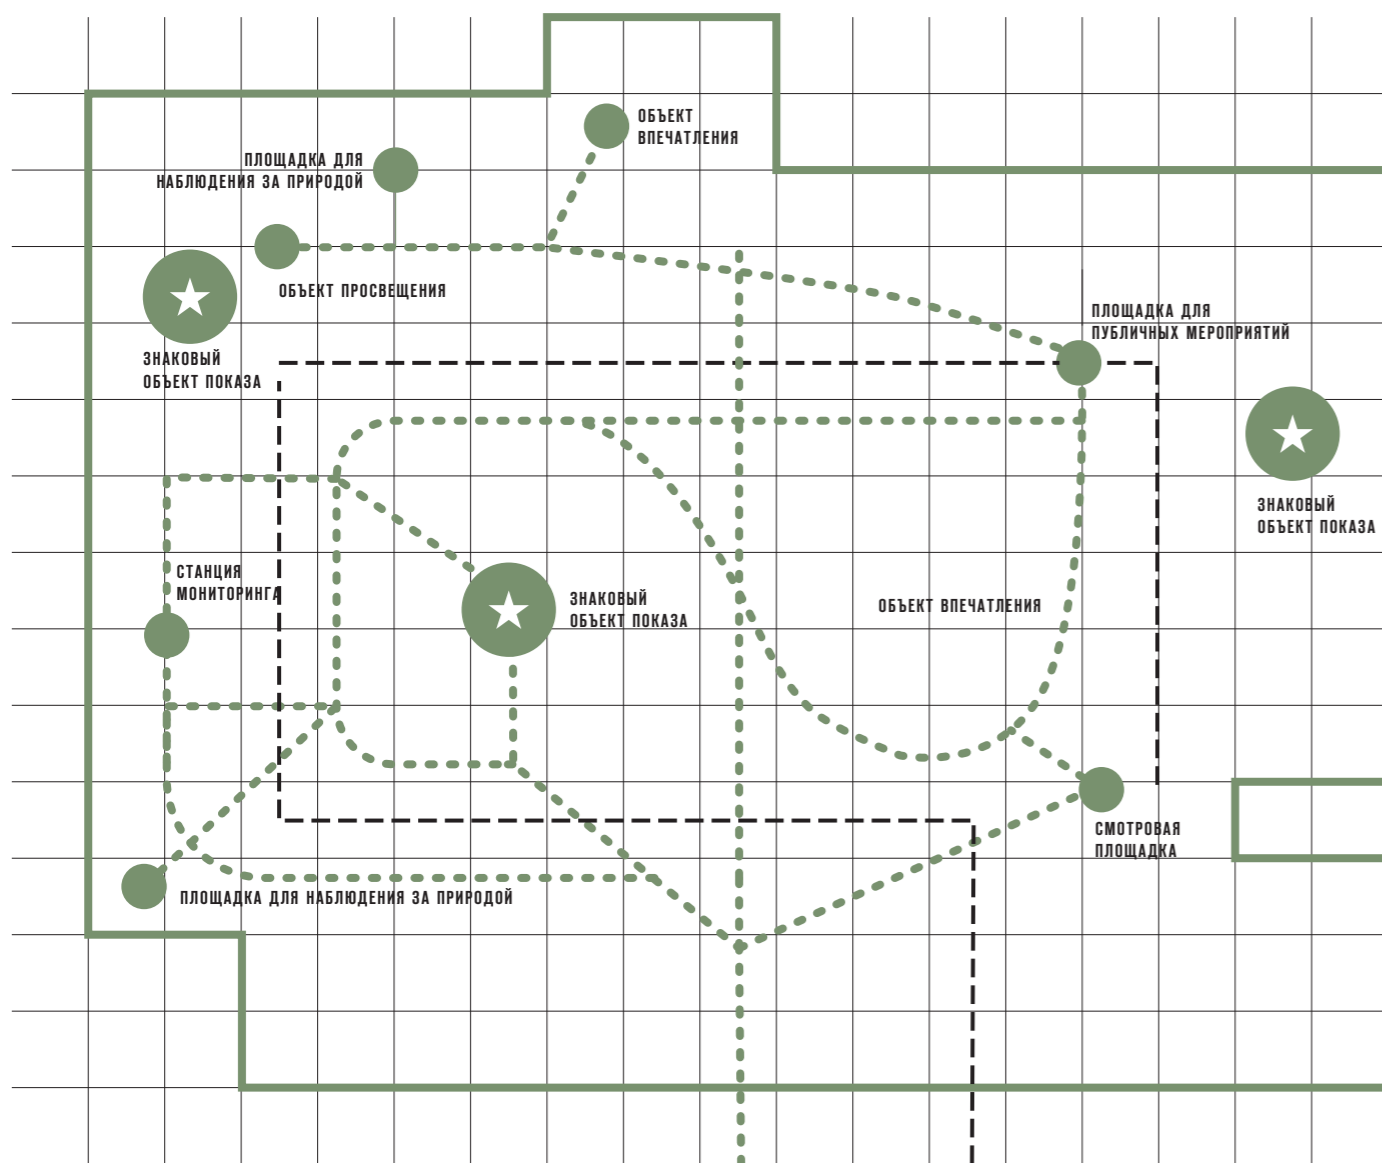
ОБЪЕКТ ВПЕЧАТЛЕНИЯ

ПЛОЩАДКА ДЛЯ НАБЛЮДЕНИЯ ЗА ПРИРОДОЙ

ОБЪЕКТ ПРОСВЕЩЕНИЯ

ЗНАКОВЫЙ ОБЪЕКТ ПОКАЗА

ПЛОЩАДКА ДЛЯ ПУБЛИЧНЫХ МЕРОПРИЯТИЙ

ЗНАКОВЫЙ ОБЪЕКТ ПОКАЗА

СТАНЦИЯ МОНИТОРИНГА

ЗНАКОВЫЙ ОБЪЕКТ ПОКАЗА

ОБЪЕКТ ВПЕЧАТЛЕНИЯ

СМОТРОВАЯ ПЛОЩАДКА

ПЛОЩАДКА ДЛЯ НАБЛЮДЕНИЯ ЗА ПРИРОДОЙ